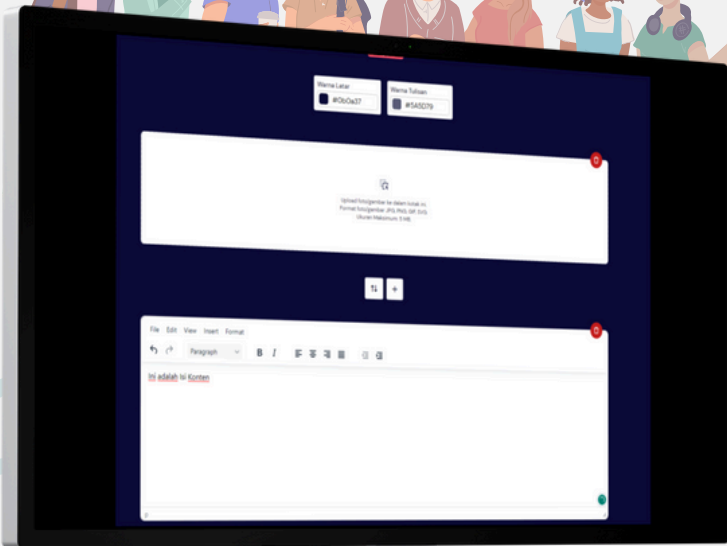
Warna Latar
#0b0a37

Warna Tulisan
#5A5D79

Upload foto/gambar ke dalam kotak ini.
Format foto/gambar JPG, PNG, GIF, SVG.
Ukuran Maksimum: 5 MB.

File Edit View Insert Format

Paragraph

B I

Ini adalah isi Konten

p